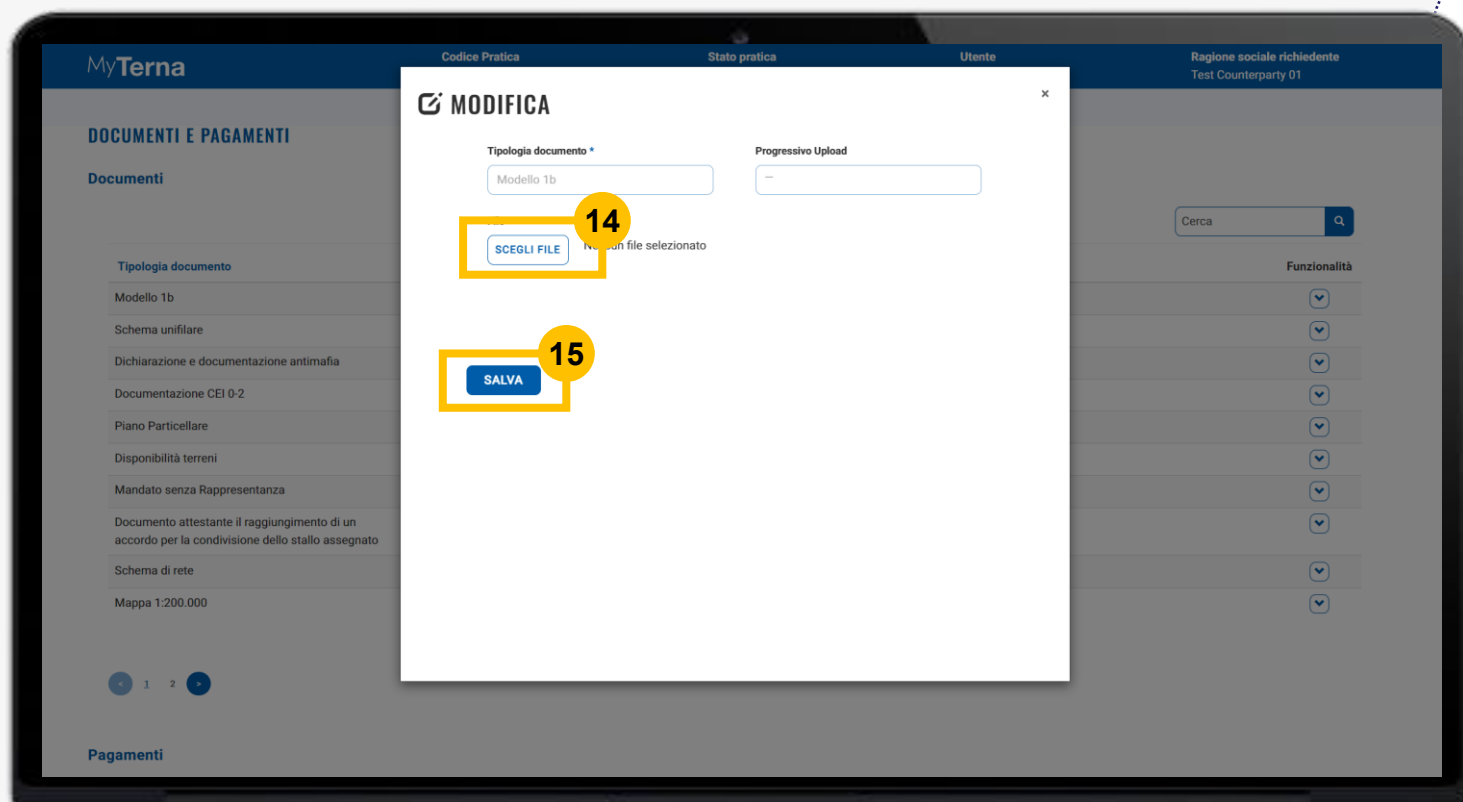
MyTerna

Codice Pratica

Stato pratica

Utente

Ragione sociale richiedente
Test Counterparty 01

DOCUMENTI E PAGAMENTI

Documenti

Cerca

| Tipologia documento | Funzionalità |
|---|---|
| Modello 1b | |
| Schema unifilare | |
| Dichiarazione e documentazione antimafia | |
| Documentazione CEI 0-2 | |
| Piano Particellare | |
| Disponibilità terreni | |
| Mandato senza Rappresentanza | |
| Documento attestante il raggiungimento di un accordo per la condivisione dello stallo assegnato | |
| Schema di rete | |
| Mappa 1:200.000 | |

< 1 2 >

Pagamenti

MODIFICA

×

Tipologia documento *

Modello 1b

Progressivo Upload

—

14

SCEGLI FILE

N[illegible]un file selezionato

15

SALVA